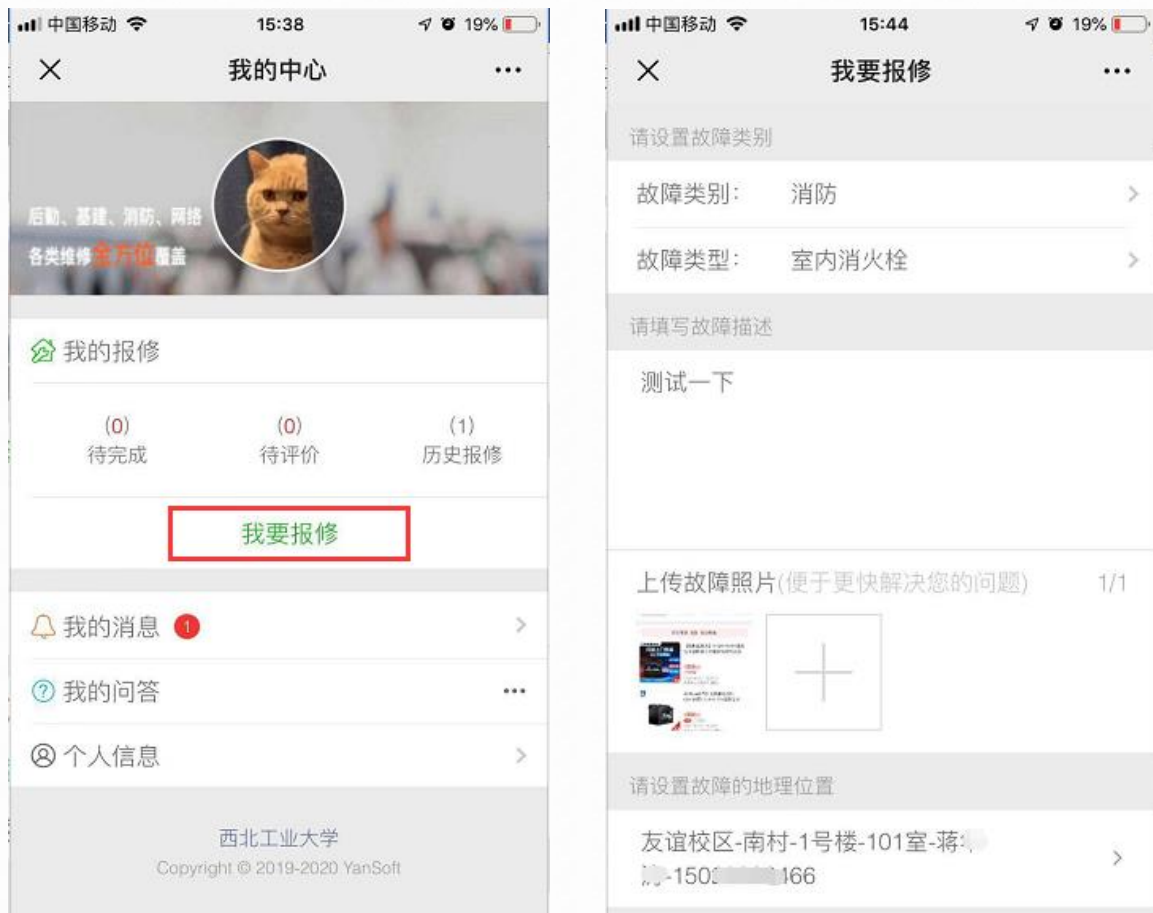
中国移动 15:38 19%

我的中心

后勤、基建、消防、网络
各类维修全方位覆盖

我的报修

(0)
待完成

(0)
待评价

(1)
历史报修

我要报修

我的消息 1

我的问答

个人信息

西北工业大学
Copyright © 2019-2020 YanSoft

中国移动 15:44 19%

我要报修

请设置故障类别

故障类别: 消防

故障类型: 室内消火栓

请填写故障描述

测试一下

上传故障照片(便于更快解决您的问题) 1/1

请设置故障的地理位置

友谊校区-南村-1号楼-101室-蒋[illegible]
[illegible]-150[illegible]166